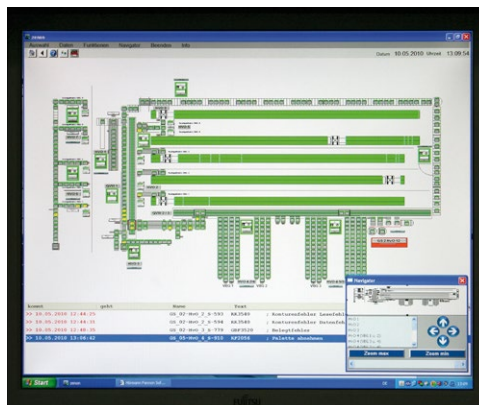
Datum 10.05.2010 Uhrzeit 13:09:54

Navigator

Zoom max Zoom min

| kommt | geht | Name | Text |
|---|---|---|---|
| >> 10.05.2010 12:44:25 | | GS_02-Hv0_2_6-593 KA3545 | : Konturenfehler Laserlicht |
| >> 10.05.2010 12:44:31 | | GS_02-Hv0_2_6-594 KA3546 | : Konturenfehler Datenfehler |
| >> 10.05.2010 12:48:35 | | GS_02-Hv0_2_3-770 GRF3530 | : Belegtfehler |
| >> 10.05.2010 13:08:42 | | GS_05-Hv0_4_8-910 AP2056 | : Palette abnehmen |

Start